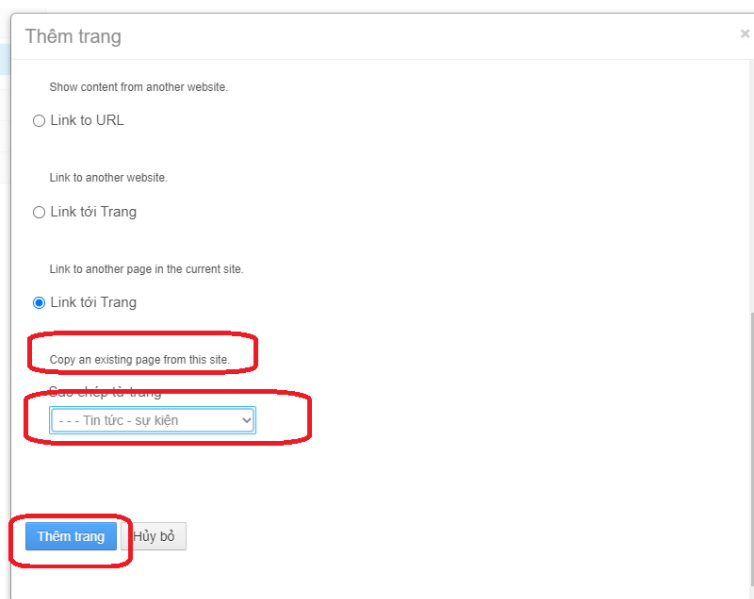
Thêm trang

×

Show content from another website.

Link to URL

Link to another website.

Link tới Trang

Link to another page in the current site.

Link tới Trang

Copy an existing page from this site.

Sao chép từ trang

- - - Tin tức - sự kiện

Thêm trang

Hủy bỏ